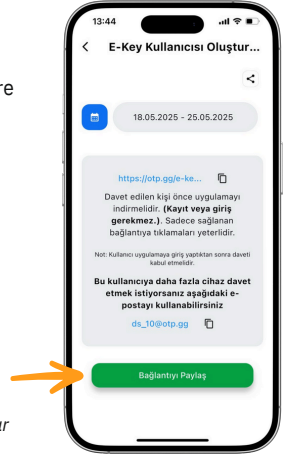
re

ur

13:44

E-Key Kullanıcısı Oluştur...

18.05.2025 - 25.05.2025

https://otp.gg/e-ke...

Davet edilen kişi önce uygulamayı indirmelidir. **(Kayıt veya giriş gerekmez.)**. Sadece sağlanan bağlantıya tıklamaları yeterlidir.

Not: Kullanıcı uygulamaya giriş yaptıktan sonra daveti kabul etmelidir.

**Bu kullanıcıya daha fazla cihaz davet etmek istiyorsanız aşağıdaki e-postayı kullanabilirsiniz**

ds_10@otp.gg

Bağlantıyı Paylaş